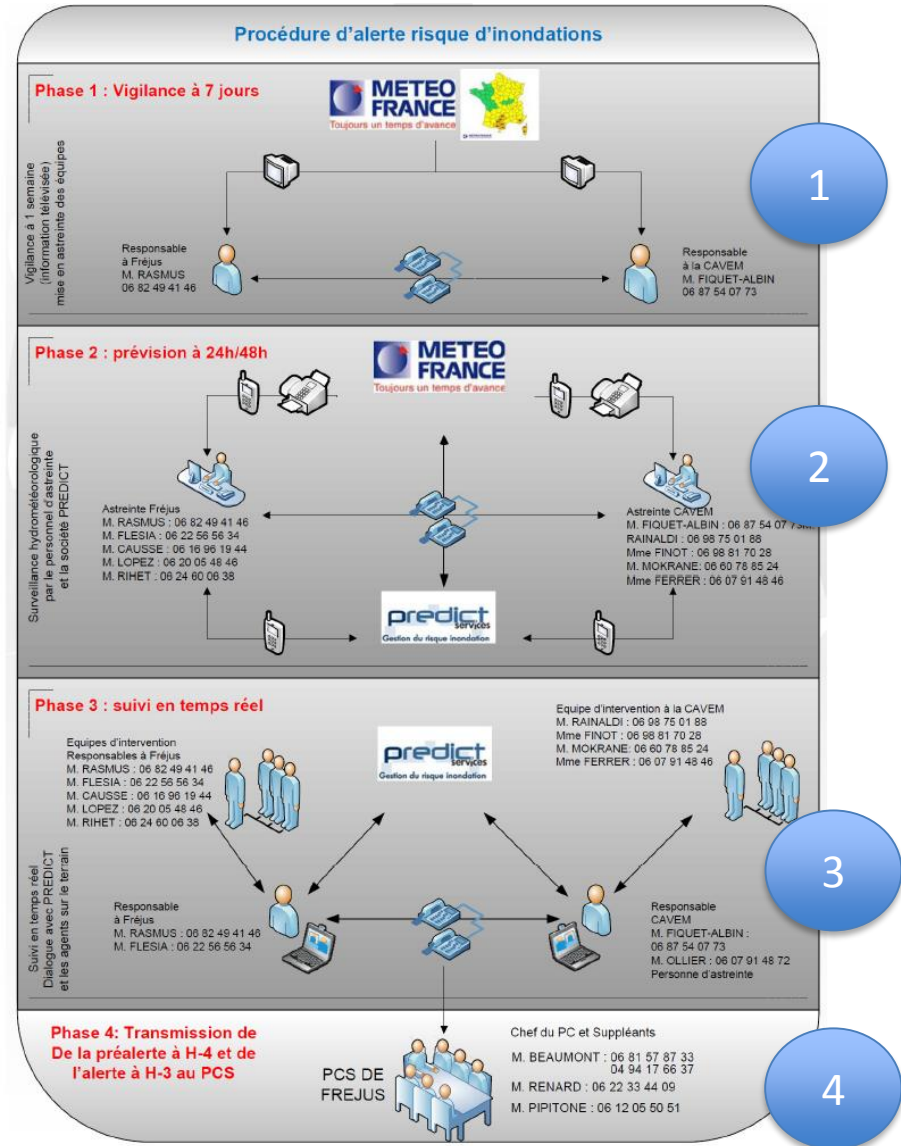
Procédure d'alerte risque d'inondations

Phase 1 : Vigilance à 7 jours

METEO FRANCE
Toujours un temps d'avance

Vigilance à 1 semaine (information télévisée) mise en astreinte des équipes

Responsable à Fréjus
M. RASMUS
06 82 49 41 46

Responsable à la CAVEM
M. FIQUET-ALBIN
06 87 54 07 73

1

Phase 2 : prévision à 24h/48h

METEO FRANCE
Toujours un temps d'avance

Surveillance hydrométéorologique par le personnel d'astreinte et la société PREDICT

Astreinte Fréjus
M. RASMUS : 06 82 49 41 46
M. FLESIA : 06 22 56 56 34
M. CAUSSE : 06 16 96 19 44
M. LOPEZ : 06 20 05 48 46
M. RIHET : 06 24 60 06 38

Astreinte CAVEM
M. FIQUET-ALBIN : 06 87 54 07 73
RAINALDI : 06 98 75 01 88
Mme FINOT : 06 98 81 70 28
M. MOKRANE: 06 60 78 85 24
Mme FERRER : 06 07 91 48 46

predict services
Gestion du risque inondation

2

Phase 3 : suivi en temps réel

Suivi en temps réel Dialogue avec PREDICT et les agents sur le terrain

Equipes d'intervention Responsables à Fréjus
M. RASMUS : 06 82 49 41 46
M. FLESIA : 06 22 56 56 34
M. CAUSSE : 06 16 96 19 44
M. LOPEZ : 06 20 05 48 46
M. RIHET : 06 24 60 06 38

predict services
Gestion du risque inondation

Equipe d'intervention à la CAVEM
M. RAINALDI : 06 98 75 01 88
Mme FINOT : 06 98 81 70 28
M. MOKRANE: 06 60 78 85 24
Mme FERRER : 06 07 91 48 46

Responsable à Fréjus
M. RASMUS : 06 82 49 41 46
M. FLESIA : 06 22 56 56 34

Responsable CAVEM
M. FIQUET-ALBIN : 06 87 54 07 73
M. OLLIER : 06 07 91 48 72
Personne d'astreinte

3

Phase 4: Transmission de De la préalerte à H-4 et de l'alerte à H-3 au PCS

PCS DE FREJUS

Chef du PC et Suppléants
M. BEAUMONT : 06 81 57 87 33
04 94 17 66 37
M. RENARD : 06 22 33 44 09
M. PIPITONE : 06 12 05 50 51

4